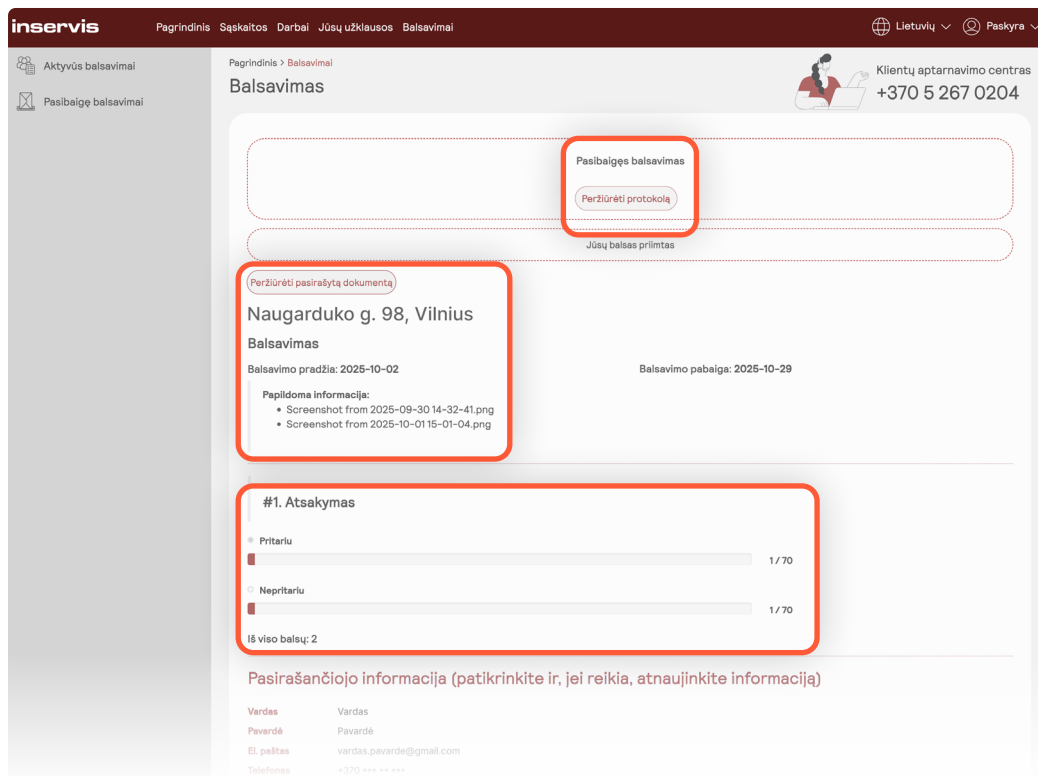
inservis Pagrindinis Sąskaitos Darbai Jūsų užklausos Balsavimai

Lietuvių Paskyra

Aktyvūs balsavimai

Pasibaigę balsavimai

Pagrindinis > Balsavimai

Balsavimas

Klientų aptarnavimo centras
+370 5 267 0204

Pasibaigęs balsavimas

Peržiūrėti protokolą

Jūsų balsas priimtas

Peržiūrėti pasirašytą dokumentą

Naugarduko g. 98, Vilnius

Balsavimas

Balsavimo pradžia: 2025-10-02

Balsavimo pabaiga: 2025-10-29

Papildoma informacija:
• Screenshot from 2025-09-30 14-32-41.png
• Screenshot from 2025-10-01 15-01-04.png

#1. Atsakymas

Pritariu

1 / 70

Nepritariu

1 / 70

Iš viso balsų: 2

Pasirašančiojo informacija (patikrinkite ir, jei reikia, atnaujinkite informaciją)

Vardas Vardas
Pavardė Pavardė
El. paštas vardas.pavarde@gmail.com
Telefonas +370 *** ** ***